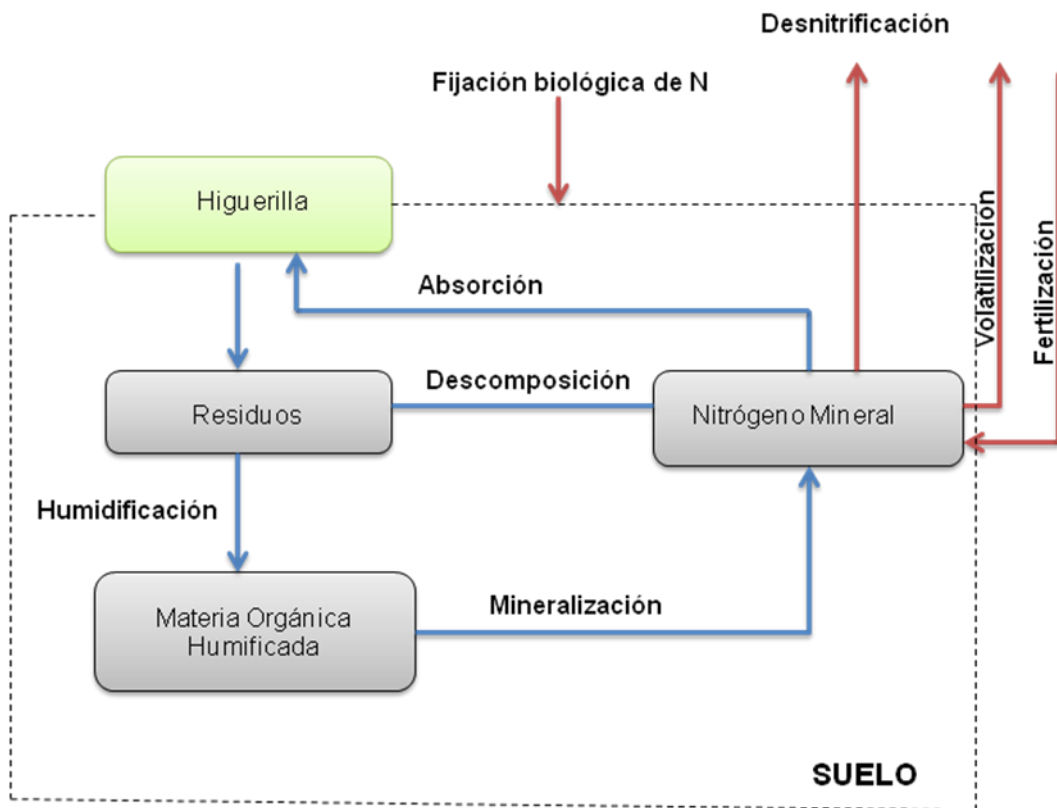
Desnitrificación

Fijación biológica de N

Higuerilla

Volatilización

Fertilización

Absorción

Descomposición

Residuos

Nitrógeno Mineral

Humidificación

Materia Orgánica Humificada

Mineralización

SUELO